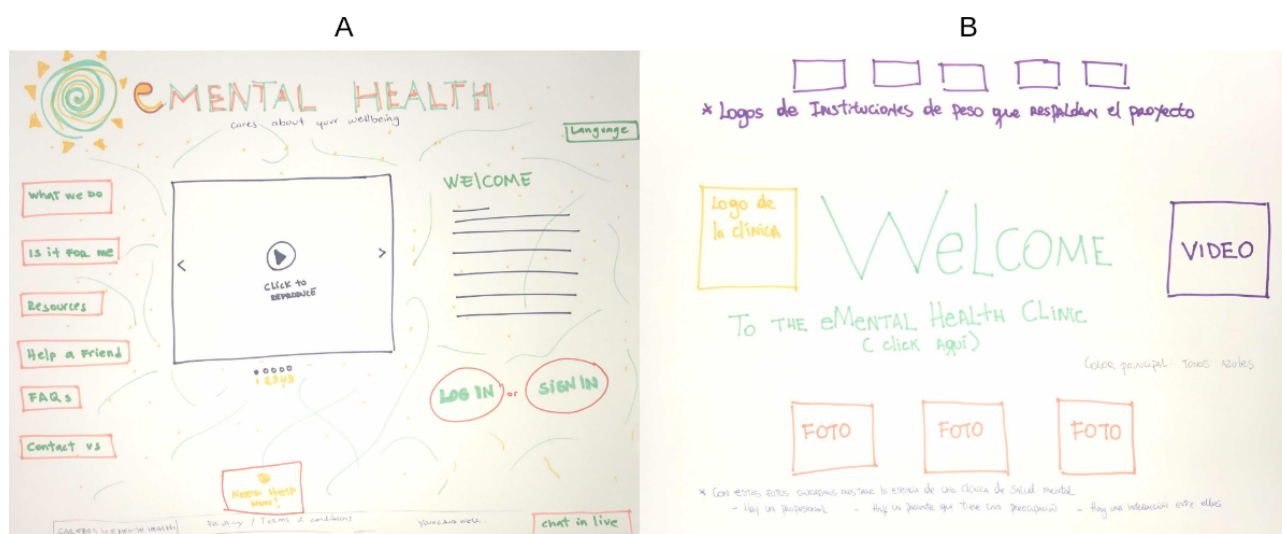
A

eMENTAL HEALTH

cares about your wellbeing

Language

What we do

Is it for me

Resources

Help a Friend

FAQs

Contact us

Click to reproduce

1 2 3 4 5

WELCOME

LOG IN or SIGN IN

Need help now?

Careers in eMental Health

Privacy / Terms & conditions

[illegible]

chat in live

B

* Logos de Instituciones de peso que respaldan el proyecto

Logo de la clínica

WELCOME

VIDEO

TO THE eMENTAL HEALTH CLINIC

( click aquí)

Color principal: tonos azules

FOTO

FOTO

FOTO

* Con estas fotos queremos mostrar la esencia de una clínica de salud mental
- Hay un profesional - Hay un paciente que tiene una preocupación - Hay una interacción entre ellos